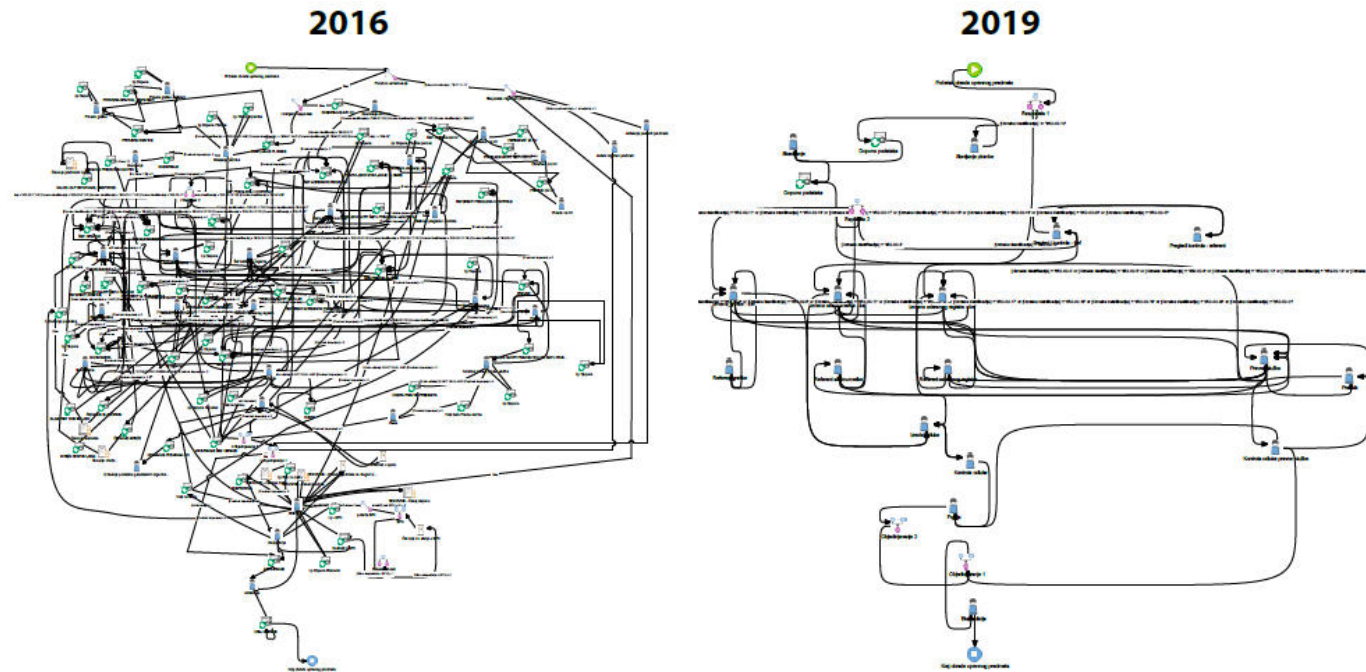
2016

2019

Početak obrade upravnog predmeta

Dopuna podataka

Skeniranje priloga

Dopuna podataka

Pregled korisnika i referent

Kontrola rešenja

Kontrola rešenja gravne službe

Objedinjavanje 2

Objedinjavanje 1

Kraj obrade upravnog predmeta

Kraj obrade upravnog predmeta